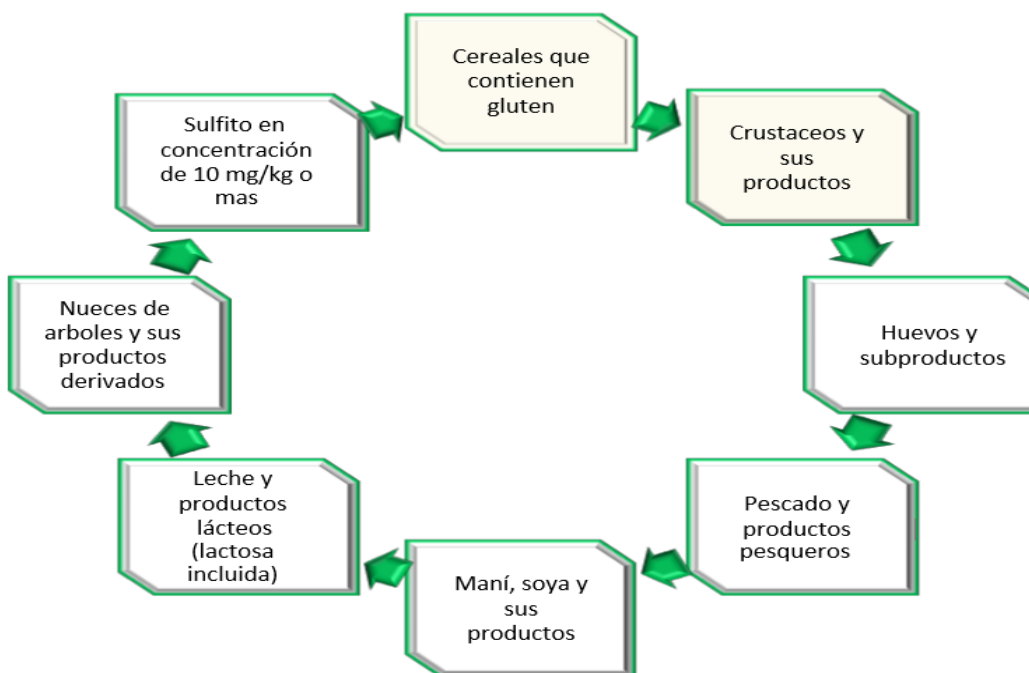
Cereales que contienen gluten

Crustaceos y sus productos

Huevos y subproductos

Pescado y productos pesqueros

Maní, soya y sus productos

Leche y productos lácteos (lactosa incluida)

Nueces de arboles y sus productos derivados

Sulfito en concentración de 10 mg/kg o mas